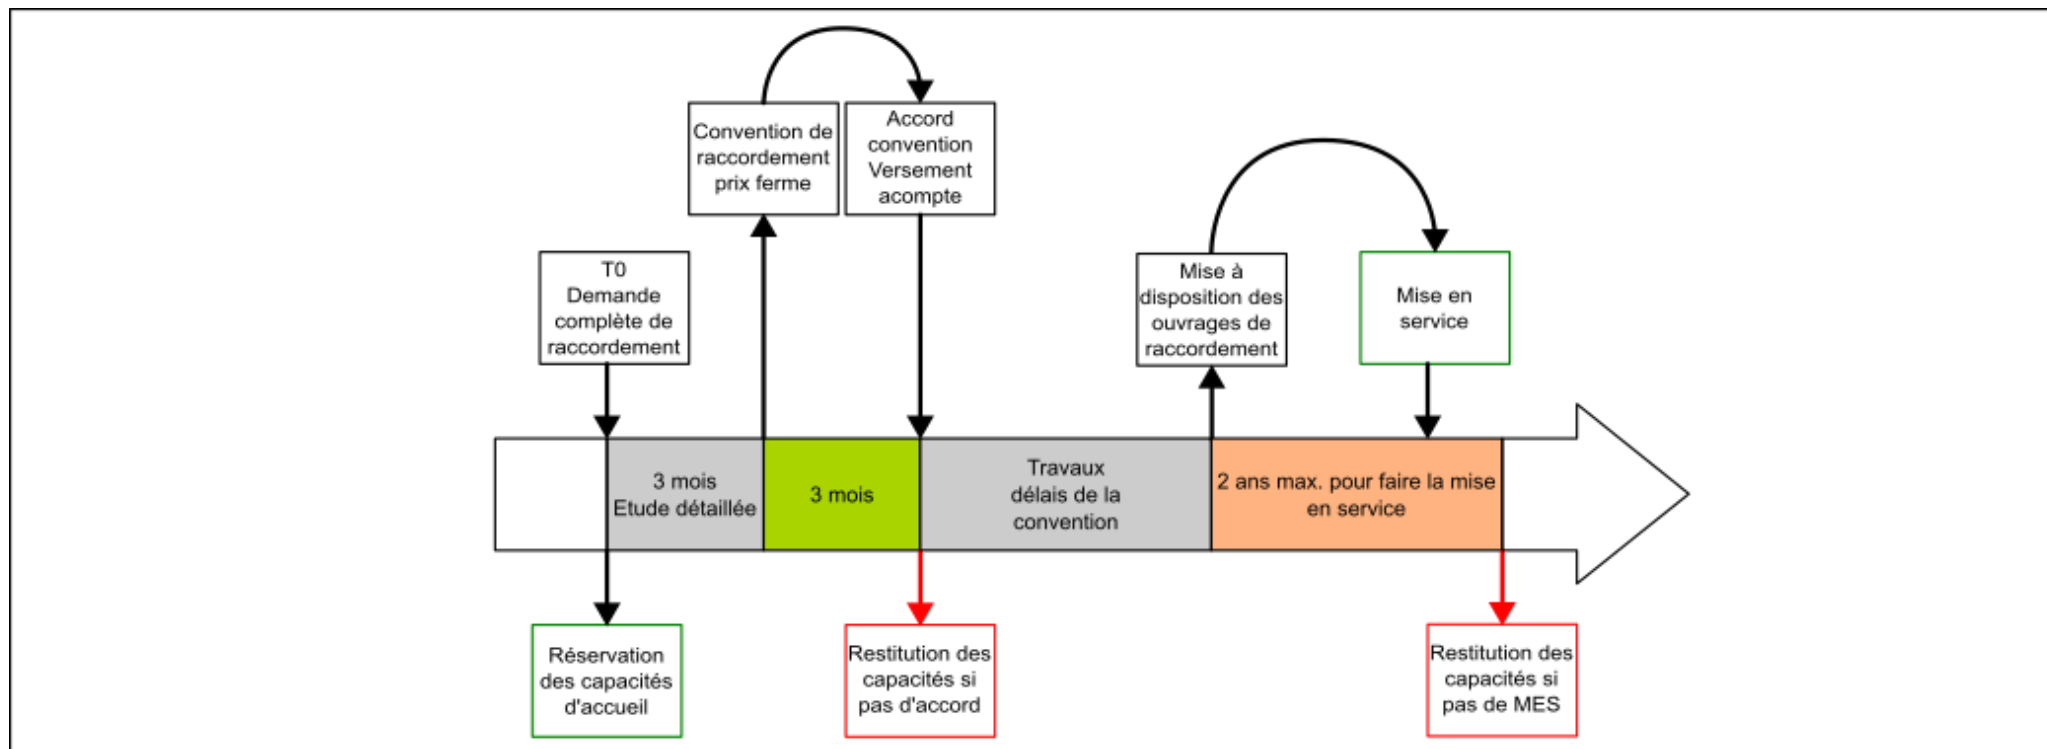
Convention de raccordement prix ferme

Accord convention Versement acompte

T0 Demande complète de raccordement

Mise à disposition des ouvrages de raccordement

Mise en service

3 mois Etude détaillée

3 mois

Travaux délais de la convention

2 ans max. pour faire la mise en service

Réservation des capacités d'accueil

Restitution des capacités si pas d'accord

Restitution des capacités si pas de MES